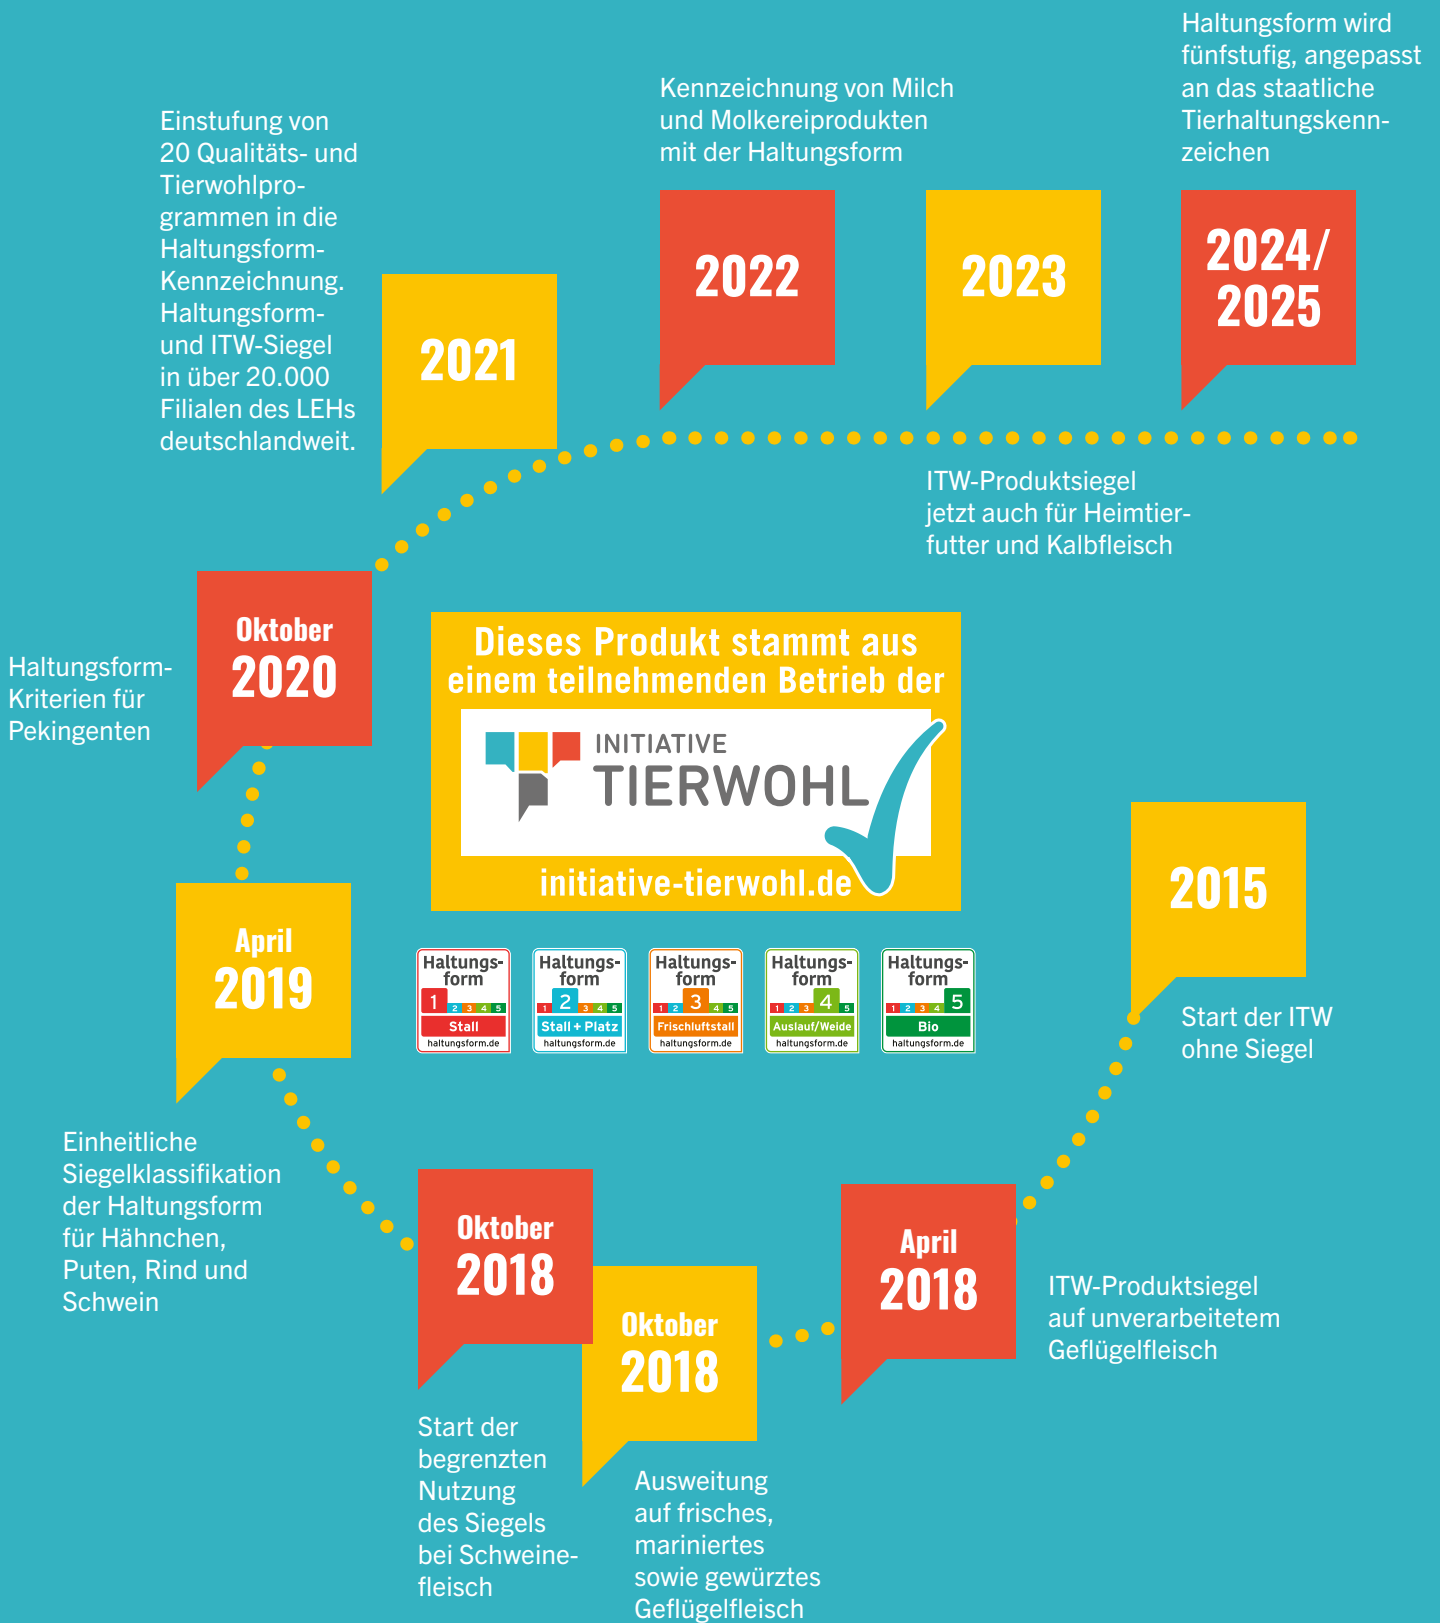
Haltungsform wird fünfstufig, angepasst an das staatliche Tierhaltungskennzeichen

Kennzeichnung von Milch und Molkereiprodukten mit der Haltungsform

Einstufung von 20 Qualitäts- und Tierwohlprogrammen in die Haltungsform-Kennzeichnung. Haltungsform- und ITW-Siegel in über 20.000 Filialen des LEHs deutschlandweit.

2021

2022

2023

2024/ 2025

ITW-Produktsiegel jetzt auch für Heimtierfutter und Kalbfleisch

Oktober 2020

Haltungsform-Kriterien für Pekingenten

Dieses Produkt stammt aus einem teilnehmenden Betrieb der

INITIATIVE TIERWOHL

initiative-tierwohl.de

April 2019

Haltungs-form 1 2 3 4 5 Stall haltungsform.de

Haltungs-form 1 2 3 4 5 Stall + Platz haltungsform.de

Haltungs-form 1 2 3 4 5 Frischluftstall haltungsform.de

Haltungs-form 1 2 3 4 5 Auslauf/Weide haltungsform.de

Haltungs-form 1 2 3 4 5 Bio haltungsform.de

2015

Start der ITW ohne Siegel

Einheitliche Siegelklassifikation der Haltungsform für Hähnchen, Puten, Rind und Schwein

Oktober 2018

Oktober 2018

April 2018

ITW-Produktsiegel auf unverarbeitetem Geflügelfleisch

Start der begrenzten Nutzung des Siegels bei Schweinefleisch

Ausweitung auf frisches, mariniertes sowie gewürztes Geflügelfleisch